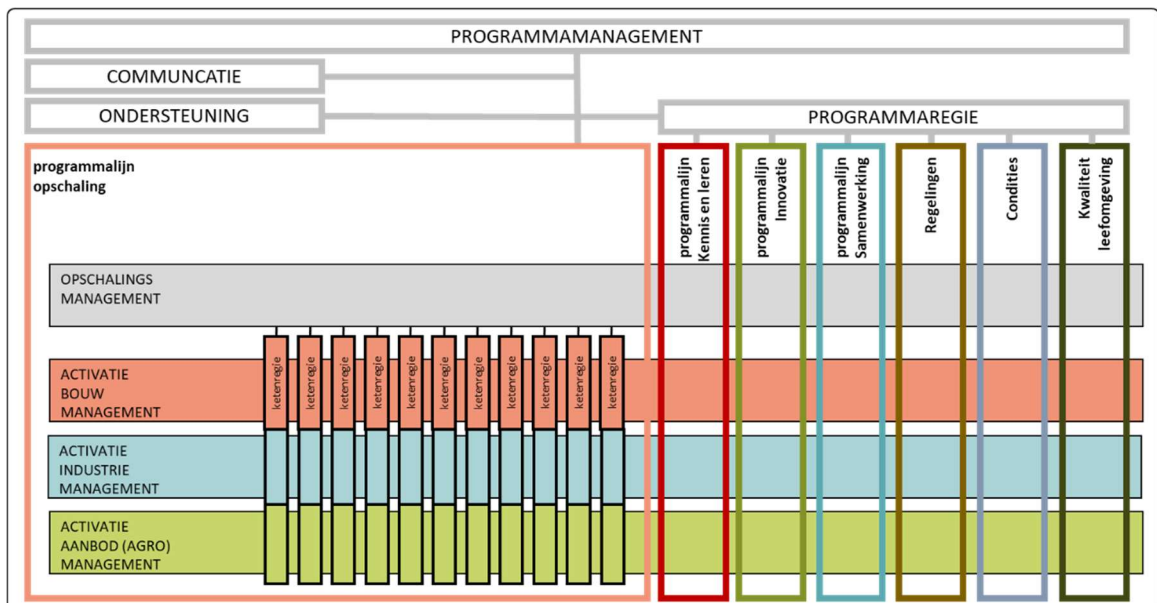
PROGRAMMAMANAGEMENT

COMMUNCATIE

ONDERSTEUNING

PROGRAMMAREGIE

programmalijn opschaling

programmalijn Kennis en leren

programmalijn Innovatie

programmalijn Samenwerking

Regelingen

Condities

Kwaliteit leefomgeving

OPSCHALINGS MANAGEMENT

ACTIVATIE BOUW MANAGEMENT

ketenregie

ketenregie

ketenregie

ketenregie

ketenregie

ketenregie

ketenregie

ketenregie

ketenregie

ketenregie

ketenregie

ACTIVATIE INDUSTRIE MANAGEMENT

ACTIVATIE AANBOD (AGRO) MANAGEMENT